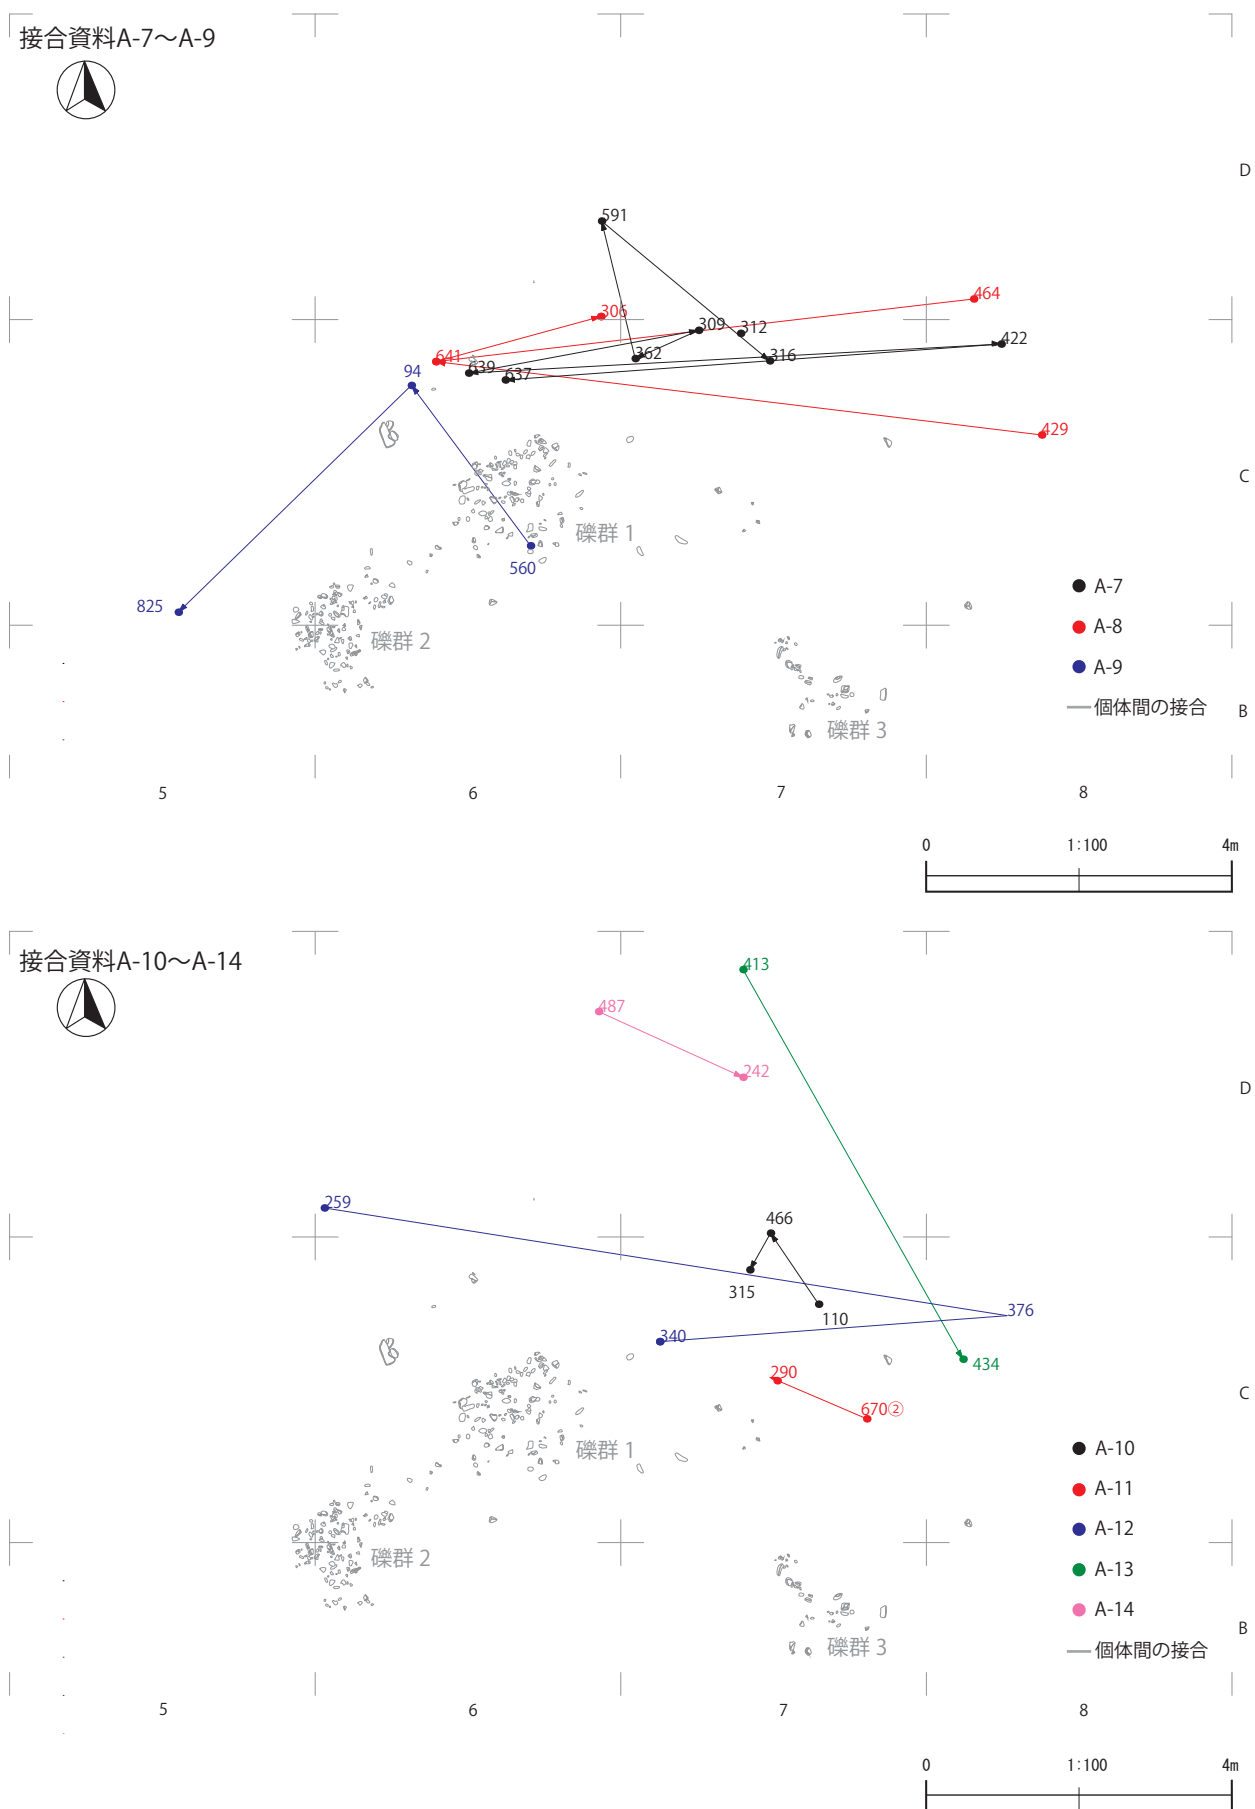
接合資料A-7〜A-9

D

591
305
464
309
312
422
641
362
316
639
637
94
429

C

礫群 1
560
825
礫群 2

● A-7
● A-8
● A-9
— 個体間の接合

B

礫群 3

5
6
7
8

0
1:100
4m

接合資料A-10〜A-14

413
487
242

D

259
466
315
376
110
340
434
290
670②

C

礫群 1
礫群 2

● A-10
● A-11
● A-12
● A-13
● A-14
— 個体間の接合

B

礫群 3

5
6
7
8

0
1:100
4m